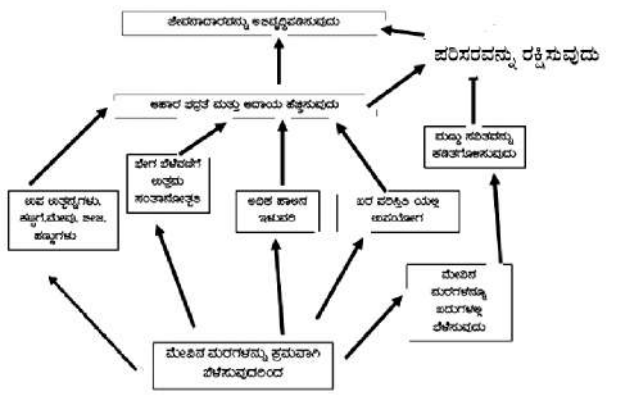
ಜೀವನಾಧಾರವನ್ನು ಅಭಿವೃದ್ಧಿಪಡಿಸುವುದು

ಪರಿಸರವನ್ನು ರಕ್ಷಿಸುವುದು

ಆಹಾರ ಭದ್ರತೆ ಮತ್ತು ಆದಾಯ ಹೆಚ್ಚಿಸುವುದು

ಮಣ್ಣು ಸವಕಳಿಯನ್ನು ಕಡಿತಗೊಳಿಸುವುದು

ಉಪ ಉತ್ಪನ್ನಗಳು, ಕಟ್ಟಿಗೆ,ಮೇವು, ಬೀಜ, ಹಣ್ಣುಗಳು

ವೇಗ ಬೆಳವಣಿಗೆ ಉತ್ತಮ ಸಂತಾನೋತ್ಪತ್ತಿ

ಅಧಿಕ ಕಾಲದ ಇಳುವರಿ

ಖರ ಪರಿಸ್ಥಿತಿ ಯಲ್ಲಿ ಉಪಯೋಗ

ಮೇವಿನ ಮರಗಳನ್ನು ಬದುಗಳಲ್ಲಿ ಬೆಳೆಸುವುದು

ಮೇವಿನ ಮರಗಳನ್ನು ಕ್ರಮವಾಗಿ ಬೆಳೆಸುವುದರಿಂದ